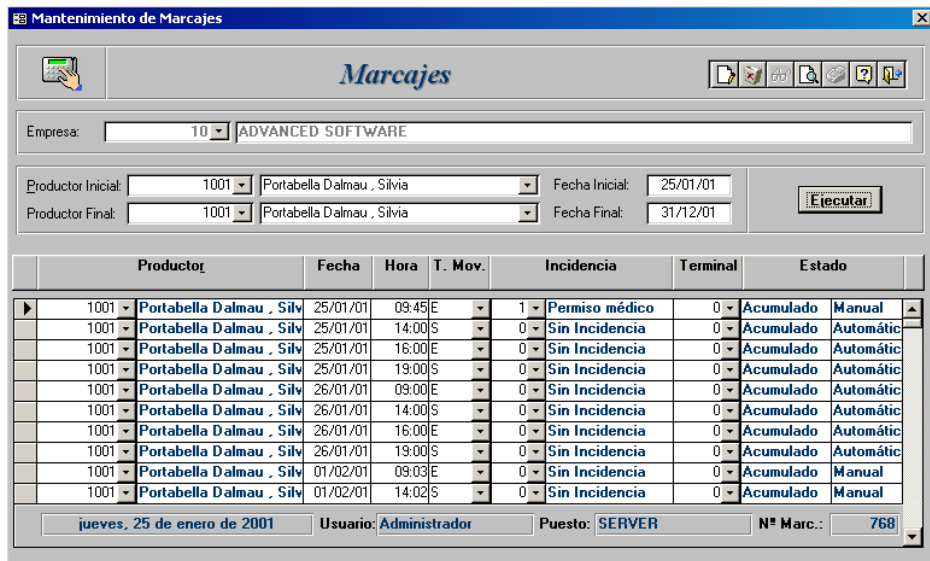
Mantenimiento de Marcajes

Marcajes

Empresa: 10 ADVANCED SOFTWARE

Productor Inicial: 1001 Portabella Dalmau , Silvia
Fecha Inicial: 25/01/01
Productor Final: 1001 Portabella Dalmau , Silvia
Fecha Final: 31/12/01
Ejecutar

| Productor | | Fecha | Hora | T. Mov. | Incidencia | | Terminal | Estado | |
|---|---|---|---|---|---|---|---|---|---|
| 1001 | Portabella Dalmau , Silv | 25/01/01 | 09:45 | E | 1 | Permiso médico | 0 | Acumulado | Manual |
| 1001 | Portabella Dalmau , Silv | 25/01/01 | 14:00 | S | 0 | Sin Incidencia | 0 | Acumulado | Automátic |
| 1001 | Portabella Dalmau , Silv | 25/01/01 | 16:00 | E | 0 | Sin Incidencia | 0 | Acumulado | Automátic |
| 1001 | Portabella Dalmau , Silv | 25/01/01 | 19:00 | S | 0 | Sin Incidencia | 0 | Acumulado | Automátic |
| 1001 | Portabella Dalmau , Silv | 26/01/01 | 09:00 | E | 0 | Sin Incidencia | 0 | Acumulado | Automátic |
| 1001 | Portabella Dalmau , Silv | 26/01/01 | 14:00 | S | 0 | Sin Incidencia | 0 | Acumulado | Automátic |
| 1001 | Portabella Dalmau , Silv | 26/01/01 | 16:00 | E | 0 | Sin Incidencia | 0 | Acumulado | Automátic |
| 1001 | Portabella Dalmau , Silv | 26/01/01 | 19:00 | S | 0 | Sin Incidencia | 0 | Acumulado | Automátic |
| 1001 | Portabella Dalmau , Silv | 01/02/01 | 09:03 | E | 0 | Sin Incidencia | 0 | Acumulado | Manual |
| 1001 | Portabella Dalmau , Silv | 01/02/01 | 14:02 | S | 0 | Sin Incidencia | 0 | Acumulado | Manual |

jueves, 25 de enero de 2001 Usuario: Administrador Puesto: SERVER Nº Marc.: 768